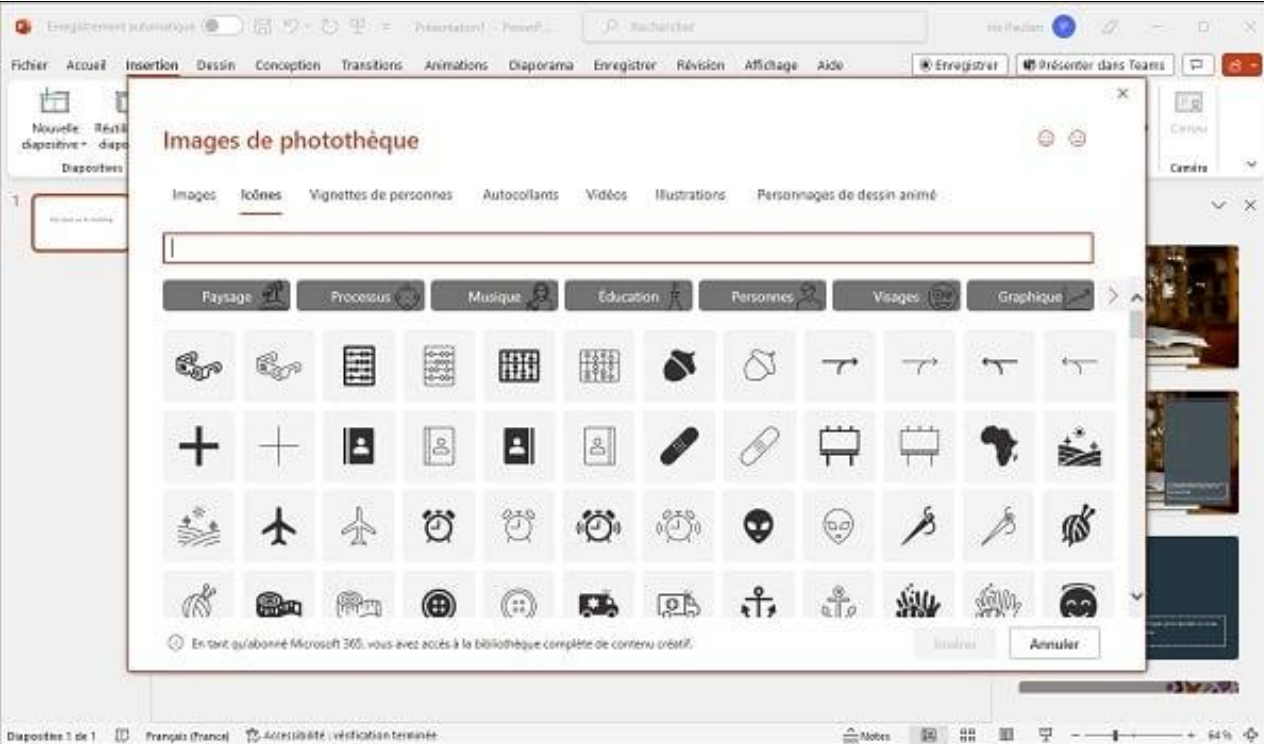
Enregistrement automatique Présentation1 - PowerP... Rechercher

Fichier Accueil Insertion Dessin Conception Transitions Animations Diaporama Enregistrer Révision Affichage Aide Enregistrer Présenter dans Teams

Nouvelle diapositive Réutil diapo Diapositives Caméra Caméra

Images de photothèque

Images Icônes Vignettes de personnes Autocollants Vidéos Illustrations Personnages de dessin animé

Paysage Processus Musique Éducation Personnes Visages Graphique

En tant qu'abonné Microsoft 365, vous avez accès à la bibliothèque complète de contenu créatif.

Insérer Annuler

Diapositive 1 de 1 Français (France) Accessibilité : vérification terminée Notes 64 %